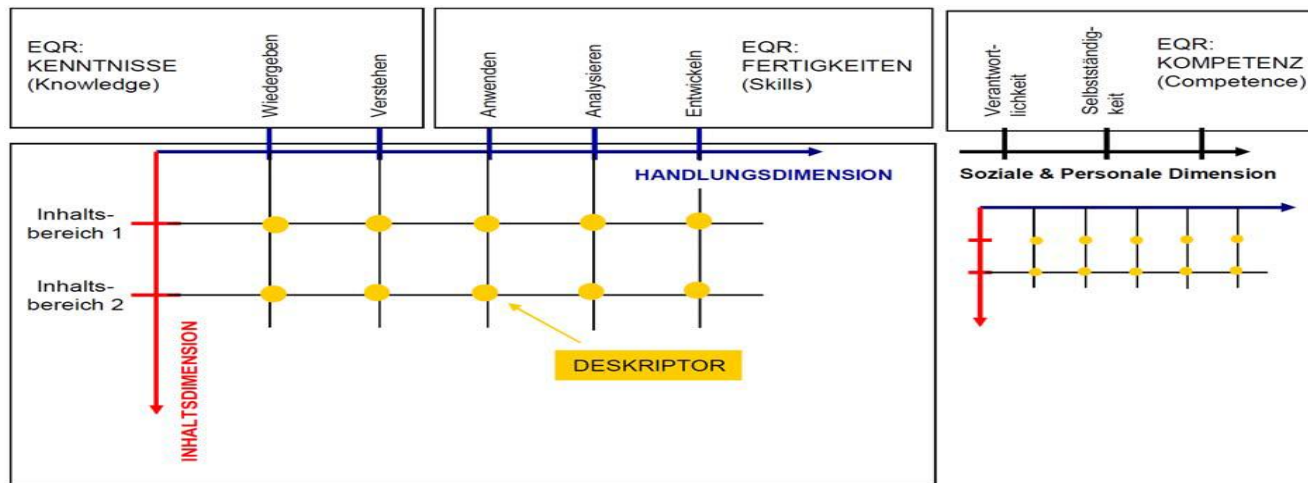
EQR:
KENNTNISSE
(Knowledge)

Wiedergeben

Verstehen

Anwenden

Analysieren

Entwickeln

EQR:
FERTIGKEITEN
(Skills)

Verantwortlichkeit

Selbstständigkeit

EQR:
KOMPETENZ
(Competence)

HANDLUNGSDIMENSION

Soziale & Personale Dimension

Inhaltsbereich 1

Inhaltsbereich 2

INHALTSDIMENSION

DESKRIPTOR